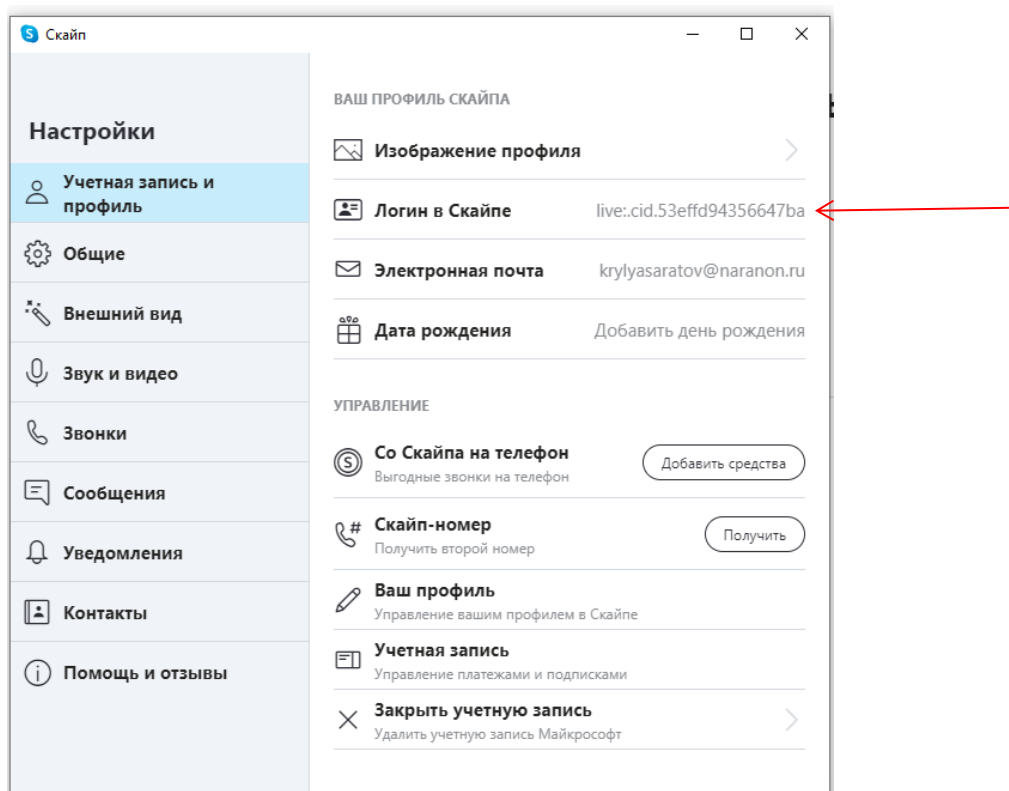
Скайп

Настройки

Учетная запись и профиль

Общие

Внешний вид

Звук и видео

Звонки

Сообщения

Уведомления

Контакты

Помощь и отзывы

ВАШ ПРОФИЛЬ СКАЙПА

Изображение профиля

Логин в Скайпе live:.cid.53effd94356647ba

Электронная почта krylyasaratov@naranon.ru

Дата рождения Добавить день рождения

УПРАВЛЕНИЕ

Со Скайпа на телефон
Выгодные звонки на телефон
Добавить средства

Скайп-номер
Получить второй номер
Получить

Ваш профиль
Управление вашим профилем в Скайпе

Учетная запись
Управление платежами и подписками

Закрыть учетную запись
Удалить учетную запись Майкрософт